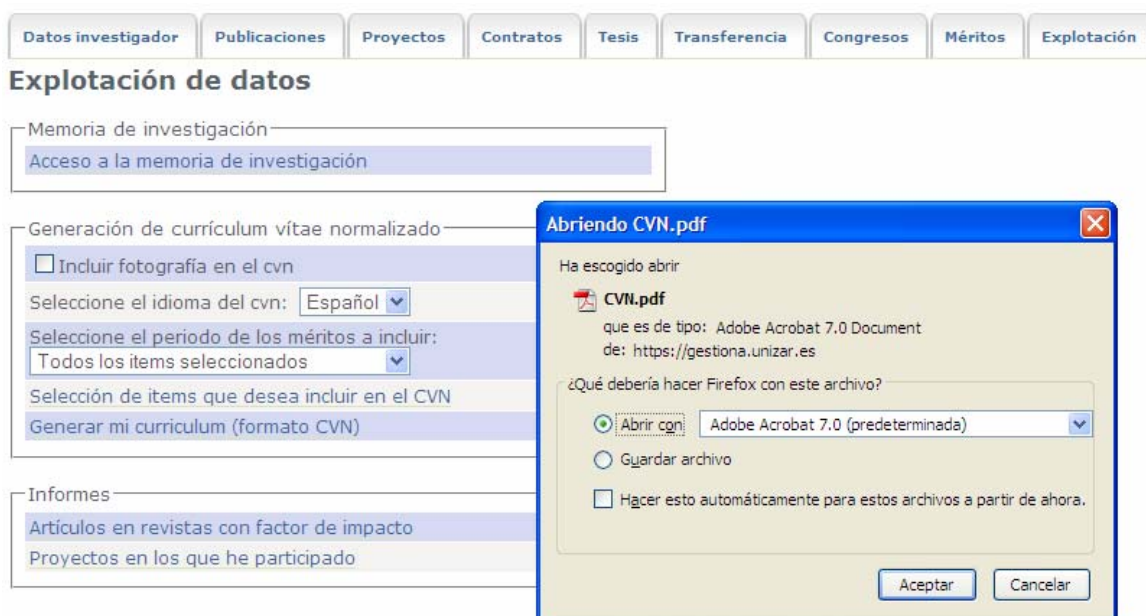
Datos investigador | Publicaciones | Proyectos | Contratos | Tesis | Transferencia | Congresos | Méritos | Explotación

Explotación de datos

Memoria de investigación
Acceso a la memoria de investigación

Generación de currículum vítae normalizado
Incluir fotografía en el cvn
Seleccione el idioma del cvn: Español
Seleccione el periodo de los méritos a incluir:
Todos los items seleccionados
Selección de items que desea incluir en el CVN
Generar mi curriculum (formato CVN)

Informes
Artículos en revistas con factor de impacto
Proyectos en los que he participado

Abriendo CVN.pdf
Ha escogido abrir
CVN.pdf
que es de tipo: Adobe Acrobat 7.0 Document
de: https://gestiona.unizar.es
¿Qué debería hacer Firefox con este archivo?
Abrir con Adobe Acrobat 7.0 (predeterminada)
Guardar archivo
Hacer esto automáticamente para estos archivos a partir de ahora.
Aceptar Cancelar